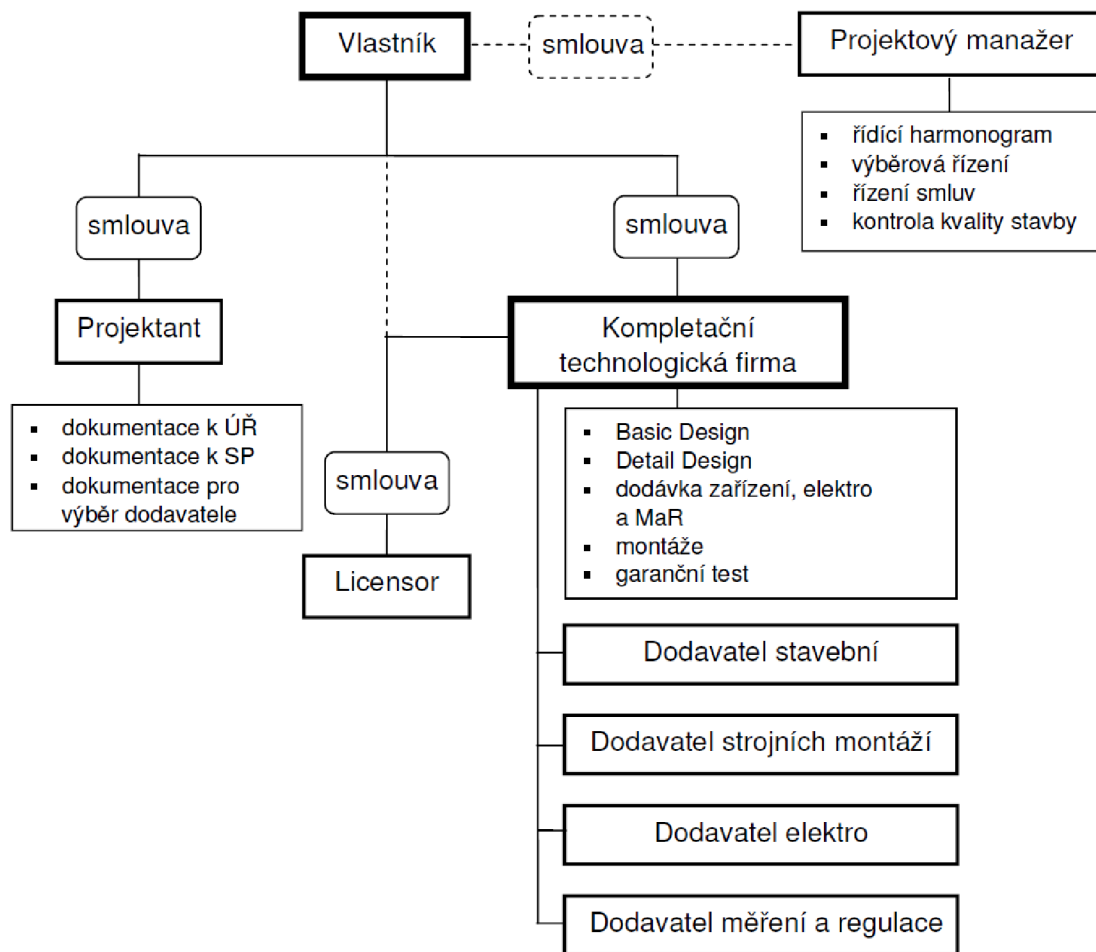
Vlastník

smlouva

Projektový manažer

- řídící harmonogram
- výběrová řízení
- řízení smluv
- kontrola kvality stavby

smlouva

smlouva

Projektant

- dokumentace k ÚŘ
- dokumentace k SP
- dokumentace pro výběr dodavatele

Kompletační technologická firma

- Basic Design
- Detail Design
- dodávka zařízení, elektro a MaR
- montáže
- garanční test

smlouva

Licensor

Dodavatel stavební

Dodavatel strojních montáží

Dodavatel elektro

Dodavatel měření a regulace